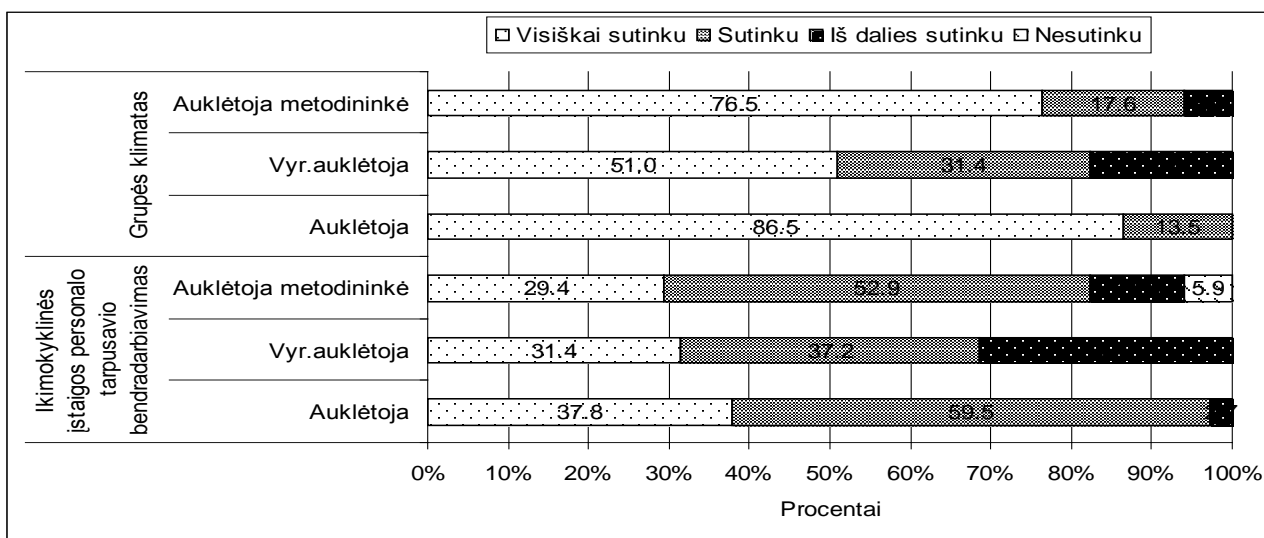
Visiškai sutinku Sutinku Iš dalies sutinku Nesutinku

Grupės klimatas

Auklėtoja metodininkė 76.5 17.6

Vyr.auklėtoja 51.0 31.4

Auklėtoja 86.5 13.5

Ikimokyklinės įstaigos personalo tarpusavio bendradarbiavimas

Auklėtoja metodininkė 29.4 52.9 5.9

Vyr.auklėtoja 31.4 37.2

Auklėtoja 37.8 59.5

0% 10% 20% 30% 40% 50% 60% 70% 80% 90% 100%

Procentai